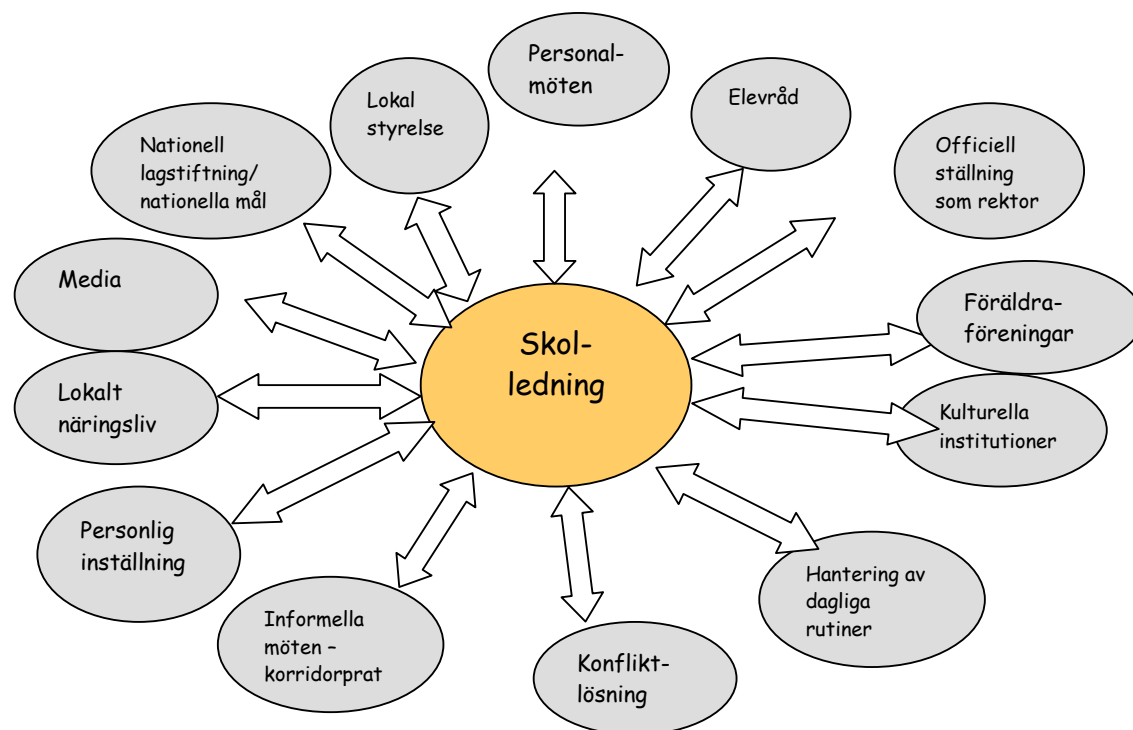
Personalmöten

Lokal styrelse

Elevråd

Nationell lagstiftning/ nationella mål

Officiell ställning som rektor

Media

Skolledning

Föräldraföreningar

Lokalt näringsliv

Kulturella institutioner

Personlig inställning

Hantering av dagliga rutiner

Informella möten – korridorprat

Konfliktlösning